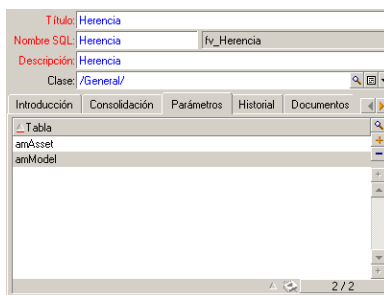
Título: Herencia

Nombre SQL: Herencia fv_Herencia

Descripción: Herencia

Clase: /General/

Introducción | Consolidación | Parámetros | Historial | Documentos

| Tabla |
|---|
| amAsset |
| amModel |

2 / 2